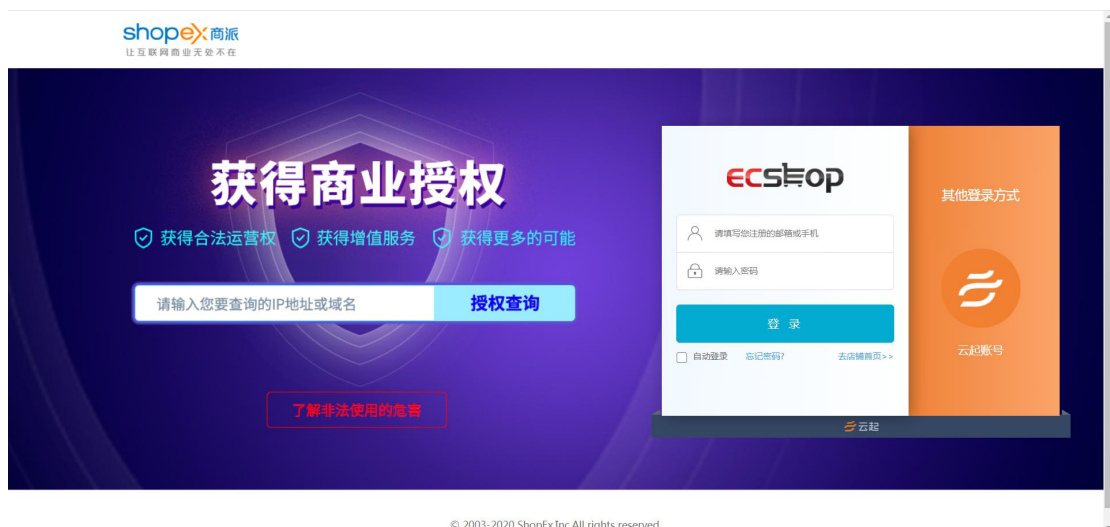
shopex商派
让互联网商业无处不在

获得商业授权

获得合法运营权 获得增值服务 获得更多的可能

请输入您要查询的IP地址或域名 授权查询

了解非法使用的危害

ECSHOP

请填写您注册的邮箱或手机

请输入密码

登 录

自动登录 忘记密码? 去店铺首页>>

其他登录方式

云起账号

云起

© 2003-2020 ShopEx Inc All rights reserved